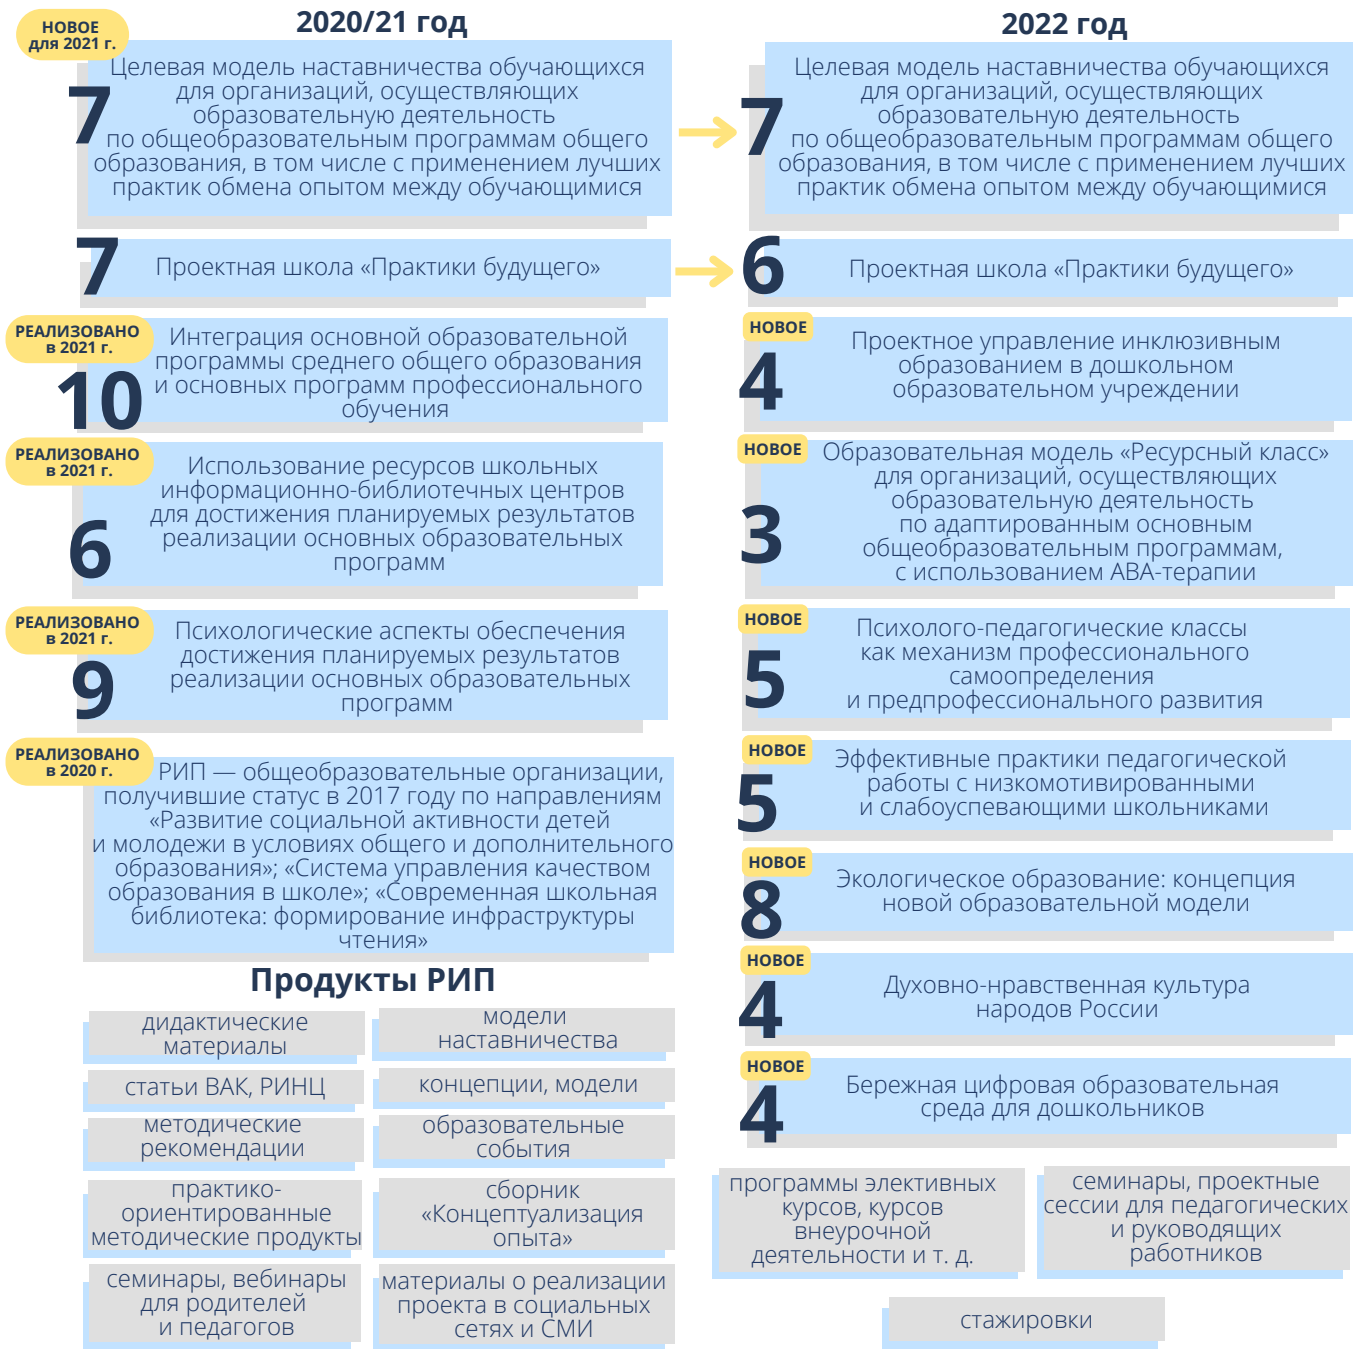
2020/21 год

НОВОЕ для 2021 г.

7 Целевая модель наставничества обучающихся для организаций, осуществляющих образовательную деятельность по общеобразовательным программам общего образования, в том числе с применением лучших практик обмена опытом между обучающимися

7 Проектная школа «Практики будущего»

РЕАЛИЗОВАНО в 2021 г.

10 Интеграция основной образовательной программы среднего общего образования и основных программ профессионального обучения

РЕАЛИЗОВАНО в 2021 г.

6 Использование ресурсов школьных информационно-библиотечных центров для достижения планируемых результатов реализации основных образовательных программ

РЕАЛИЗОВАНО в 2021 г.

9 Психологические аспекты обеспечения достижения планируемых результатов реализации основных образовательных программ

РЕАЛИЗОВАНО в 2020 г.

РИП — общеобразовательные организации, получившие статус в 2017 году по направлениям «Развитие социальной активности детей и молодежи в условиях общего и дополнительного образования»; «Система управления качеством образования в школе»; «Современная школьная библиотека: формирование инфраструктуры чтения»

Продукты РИП

дидактические материалы

модели наставничества

статьи ВАК, РИНЦ

концепции, модели

методические рекомендации

образовательные события

практико-ориентированные методические продукты

сборник «Концептуализация опыта»

семинары, вебинары для родителей и педагогов

материалы о реализации проекта в социальных сетях и СМИ

2022 год

7 Целевая модель наставничества обучающихся для организаций, осуществляющих образовательную деятельность по общеобразовательным программам общего образования, в том числе с применением лучших практик обмена опытом между обучающимися

6 Проектная школа «Практики будущего»

НОВОЕ

4 Проектное управление инклюзивным образованием в дошкольном образовательном учреждении

НОВОЕ

3 Образовательная модель «Ресурсный класс» для организаций, осуществляющих образовательную деятельность по адаптированным основным общеобразовательным программам, с использованием АВА-терапии

НОВОЕ

5 Психолого-педагогические классы как механизм профессионального самоопределения и предпрофессионального развития

НОВОЕ

5 Эффективные практики педагогической работы с низкомотивированными и слабоуспевающими школьниками

НОВОЕ

8 Экологическое образование: концепция новой образовательной модели

НОВОЕ

4 Духовно-нравственная культура народов России

НОВОЕ

4 Бережная цифровая образовательная среда для дошкольников

программы элективных курсов, курсов внеурочной деятельности и т. д.

семинары, проектные сессии для педагогических и руководящих работников

стажировки